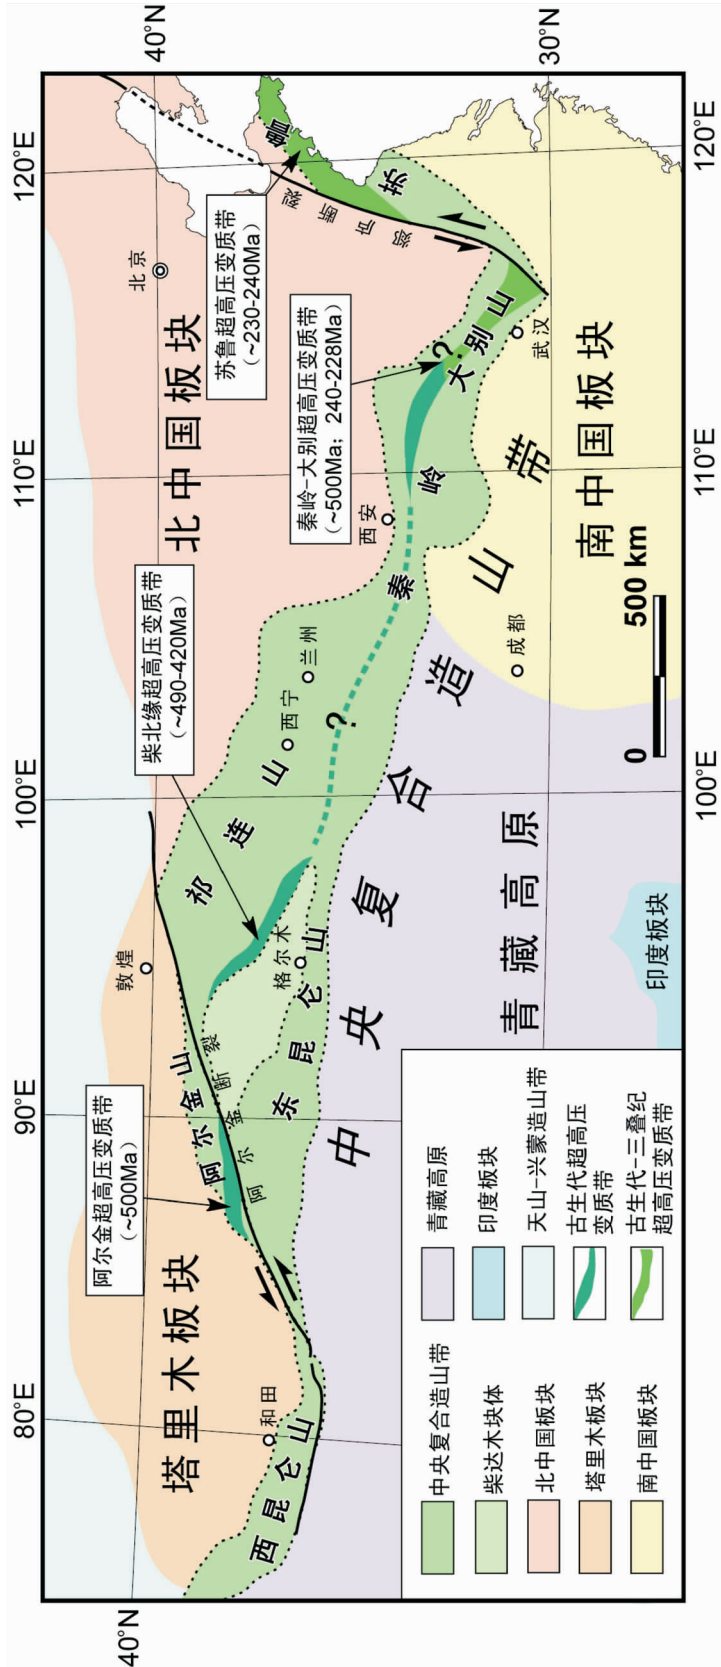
40°N
40°N
30°N
80°E
90°E
100°E
110°E
120°E
80°E
90°E
100°E
110°E
120°E

塔里木板块
北中国板块
南中国板块
中央复合造山带
青藏高原
印度板块
西昆仑山
阿尔金山
阿尔金断裂
东昆仑山
祁连山
秦岭
大别山
苏
郯庐断裂
和田
敦煌
格尔木
西宁
兰州
西安
成都
武汉
北京
?
?
?

阿尔金超高压变质带（~500Ma）
柴北缘超高压变质带（~490-420Ma）
秦岭-大别超高压变质带（~500Ma；240-228Ma）
苏鲁超高压变质带（~230-240Ma）

0
500 km

中央复合造山带
柴达木块体
北中国板块
塔里木板块
南中国板块
青藏高原
印度板块
天山-兴蒙造山带
古生代超高压变质带
古生代-三叠纪超高压变质带